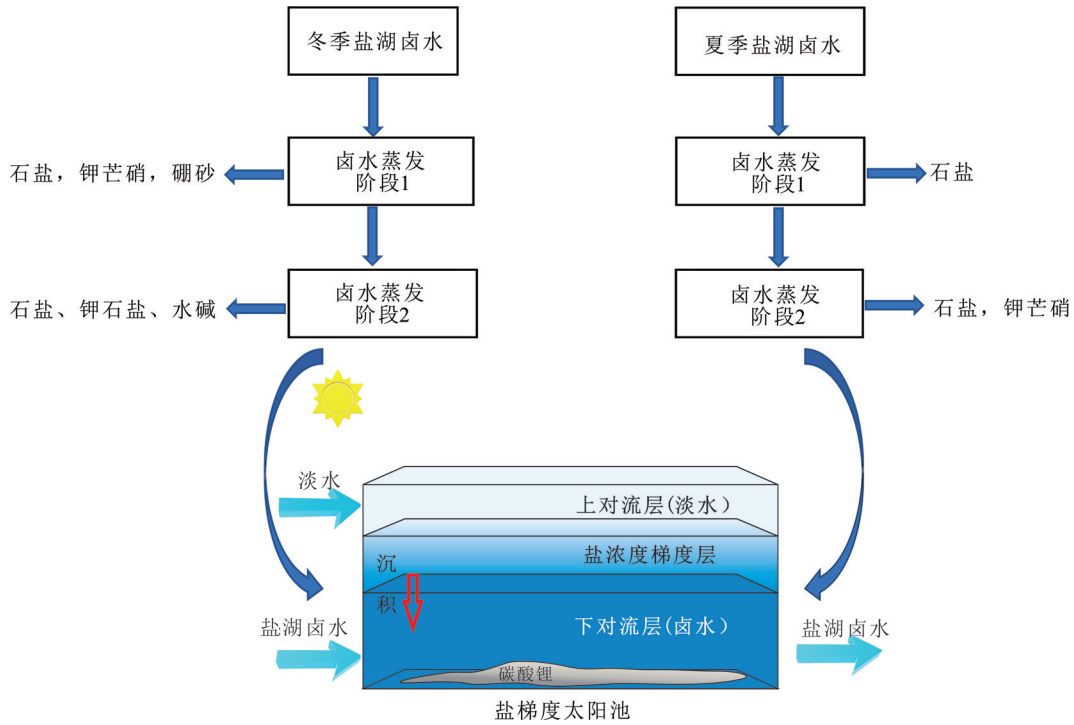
冬季盐湖卤水

夏季盐湖卤水

石盐，钾芒硝，硼砂

卤水蒸发阶段1

卤水蒸发阶段1

石盐

石盐、钾石盐、水碱

卤水蒸发阶段2

卤水蒸发阶段2

石盐，钾芒硝

淡水

上对流层(淡水)

盐浓度梯度层

沉

积

下对流层(卤水)

盐湖卤水

盐湖卤水

碳酸锂

盐梯度太阳池